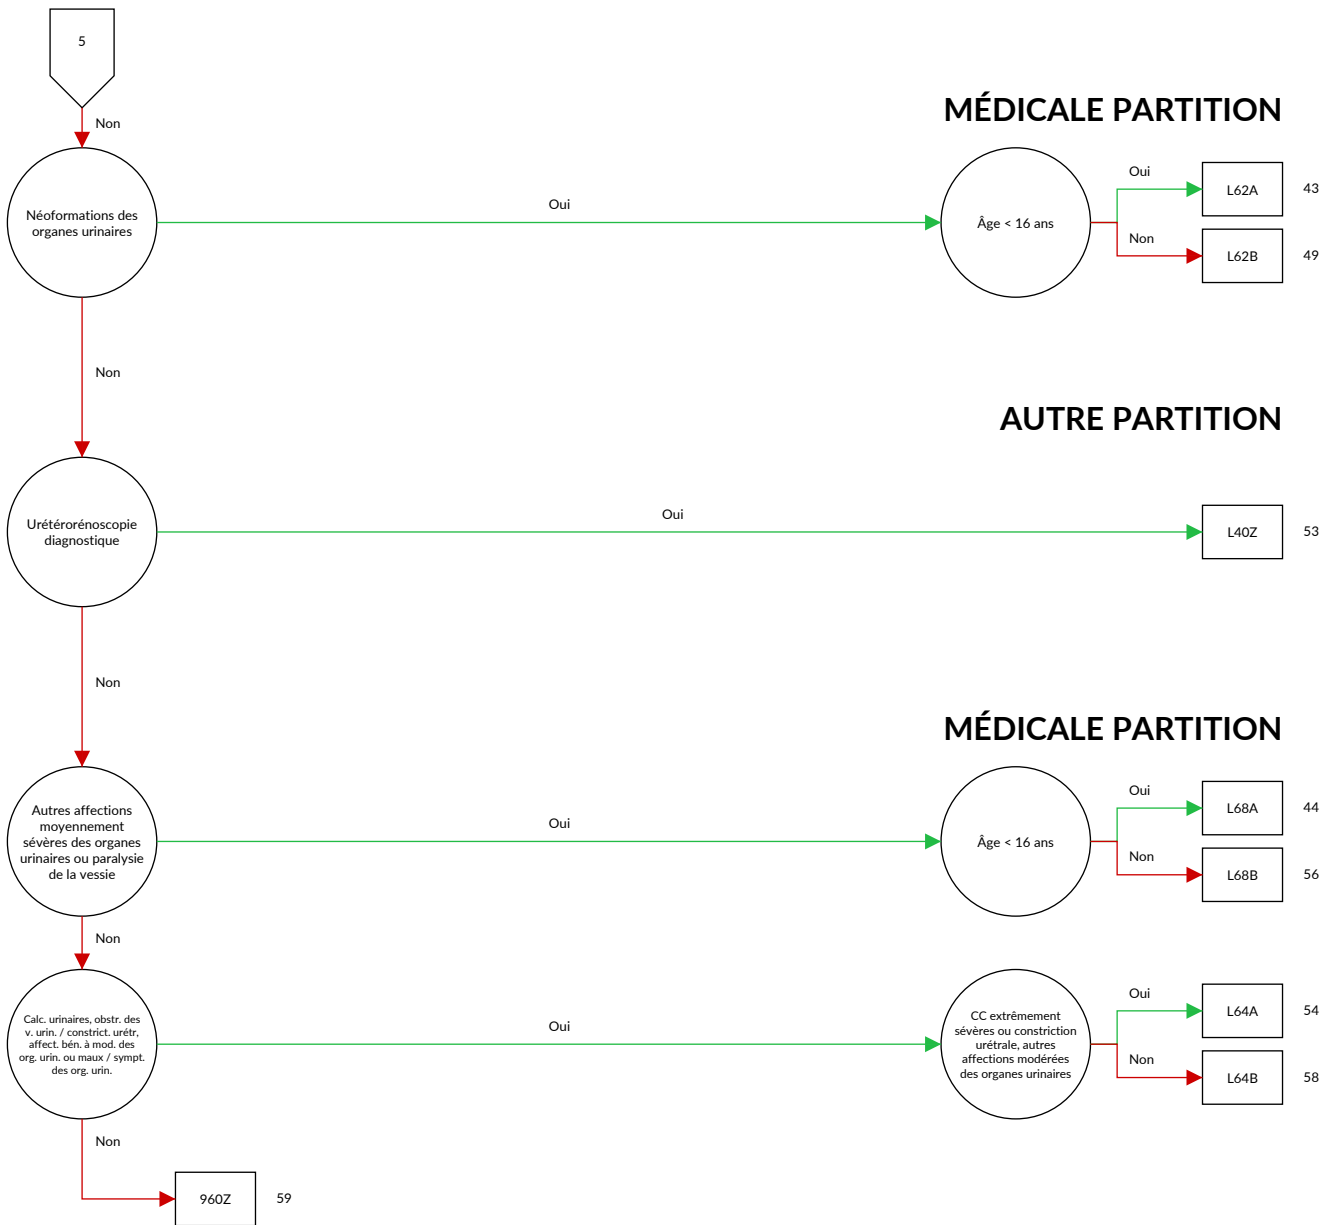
5

Non

MÉDICALE PARTITION

Néoformations des organes urinaires

Oui

Âge < 16 ans

Oui

L62A

43

Non

L62B

49

Non

AUTRE PARTITION

Urétérorénoscopie diagnostique

Oui

L40Z

53

Non

MÉDICALE PARTITION

Autres affections moyennement sévères des organes urinaires ou paralysie de la vessie

Oui

Âge < 16 ans

Oui

L68A

44

Non

L68B

56

Non

Calc. urinaires, obstr. des v. urin. / constrict. urétr, affect. bén. à mod. des org. urin. ou maux / sympt. des org. urin.

Oui

CC extrêmement sévères ou constriction urétrale, autres affections modérées des organes urinaires

Oui

L64A

54

Non

L64B

58

Non

960Z

59